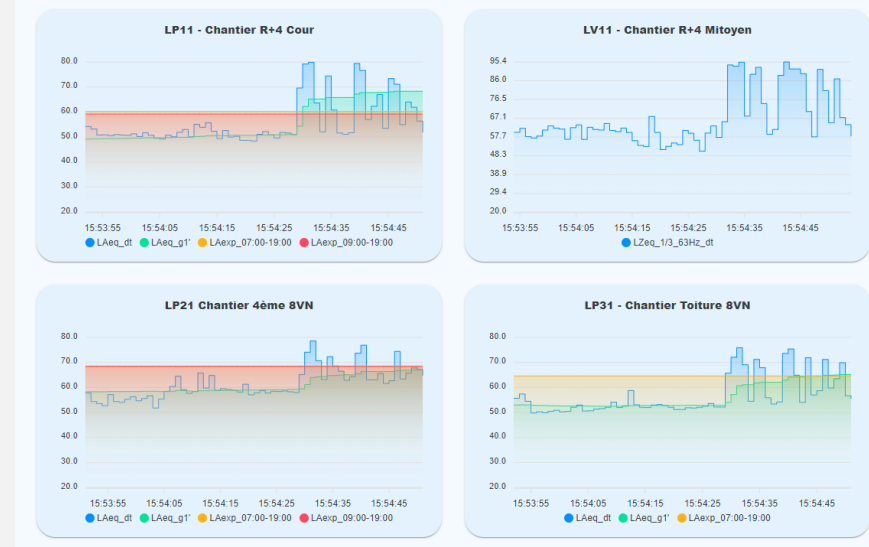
LP11 - Chantier R+4 Cour

80.0
70.0
60.0
50.0
40.0
30.0
20.0

15:53:55 15:54:05 15:54:15 15:54:25 15:54:35 15:54:45

LAeq_dt LAeq_g1' LAexp_07:00-19:00 LAexp_09:00-19:00

LV11 - Chantier R+4 Mitoyen

95.4
86.0
76.5
67.1
57.7
48.3
38.9
29.4
20.0

15:53:55 15:54:05 15:54:15 15:54:25 15:54:35 15:54:45

LZeq_1/3_63Hz_dt

LP21 Chantier 4ème 8VN

80.0
70.0
60.0
50.0
40.0
30.0
20.0

15:53:55 15:54:05 15:54:15 15:54:25 15:54:35 15:54:45

LAeq_dt LAeq_g1' LAexp_07:00-19:00 LAexp_09:00-19:00

LP31 - Chantier Toiture 8VN

80.0
70.0
60.0
50.0
40.0
30.0
20.0

15:53:55 15:54:05 15:54:15 15:54:25 15:54:35 15:54:45

LAeq_dt LAeq_g1' LAexp_07:00-19:00